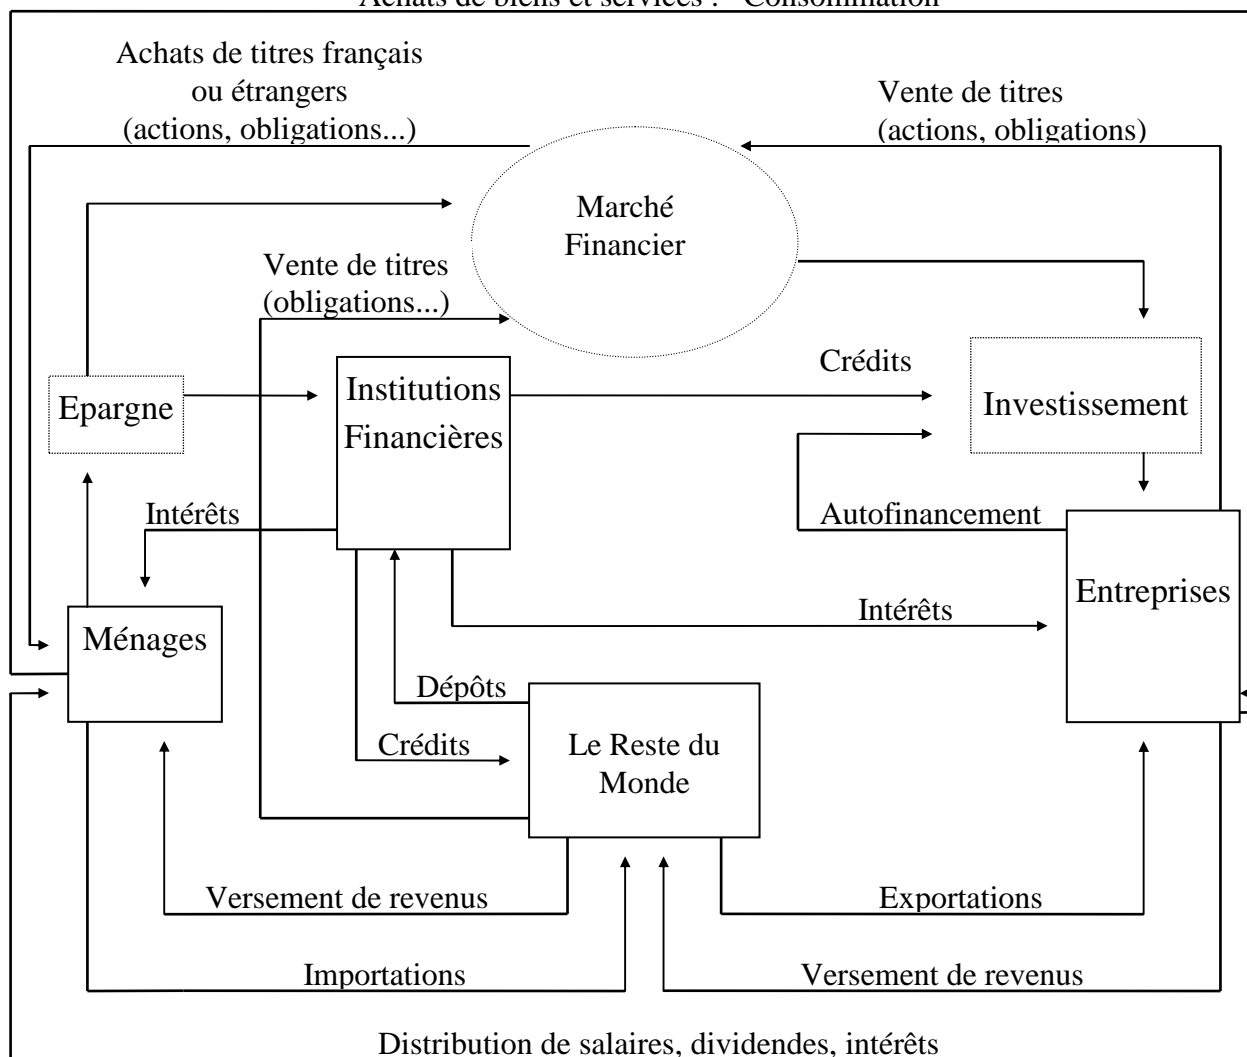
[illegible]

Achats de titres français ou étrangers (actions, obligations...)

Vente de titres (actions, obligations)

Marché Financier

Vente de titres (obligations...)

Crédits

Epargne

Institutions Financières

Investissement

Intérêts

Autofinancement

Entreprises

Intérêts

Ménages

Dépôts

Crédits

Le Reste du Monde

Versement de revenus

Exportations

Importations

Versement de revenus

Distribution de salaires, dividendes, intérêts